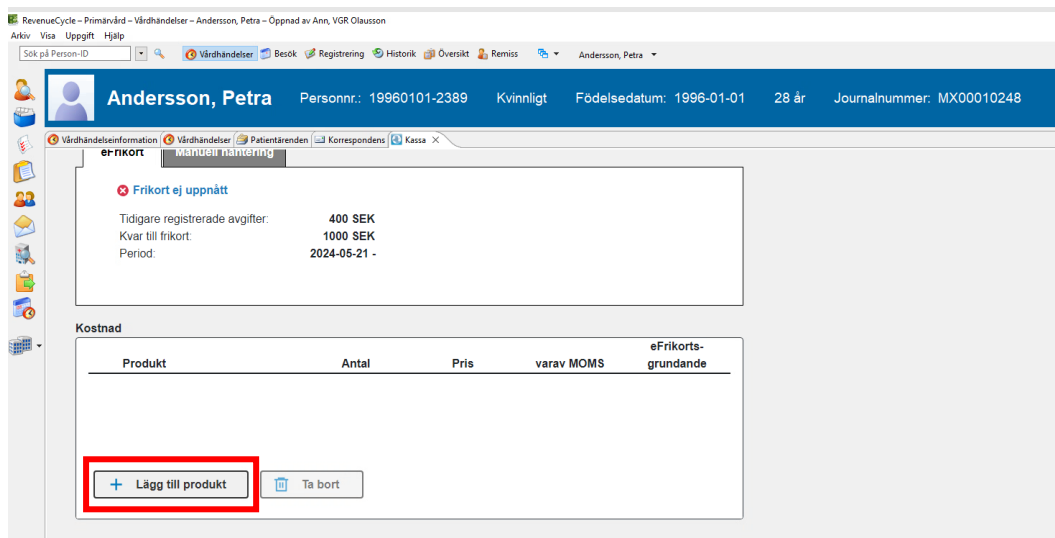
RevenueCycle – Primärvård – Vårdhändelser – Andersson, Petra – Öppnad av Ann, VGR Olausson

Arkiv Visa Uppgift Hjälp

Sök på Person-ID

Vårdhändelser Besök Registrering Historik Översikt Remiss Andersson, Petra

Andersson, Petra Personnr.: 19960101-2389 Kvinnligt Födelsedatum: 1996-01-01 28 år Journalnummer: MX00010248

Vårdhändelseinformation Vårdhändelser Patientärenden Korrespondens Kassa

eFrikort Manuell hantering

Frikort ej uppnått

Tidigare registrerade avgifter: 400 SEK
Kvar till frikort: 1000 SEK
Period: 2024-05-21 -

Kostnad

| Produkt | Antal | Pris | varav MOMS | eFrikorts-grundande |
|---|---|---|---|---|

+ Lägg till produkt

Ta bort